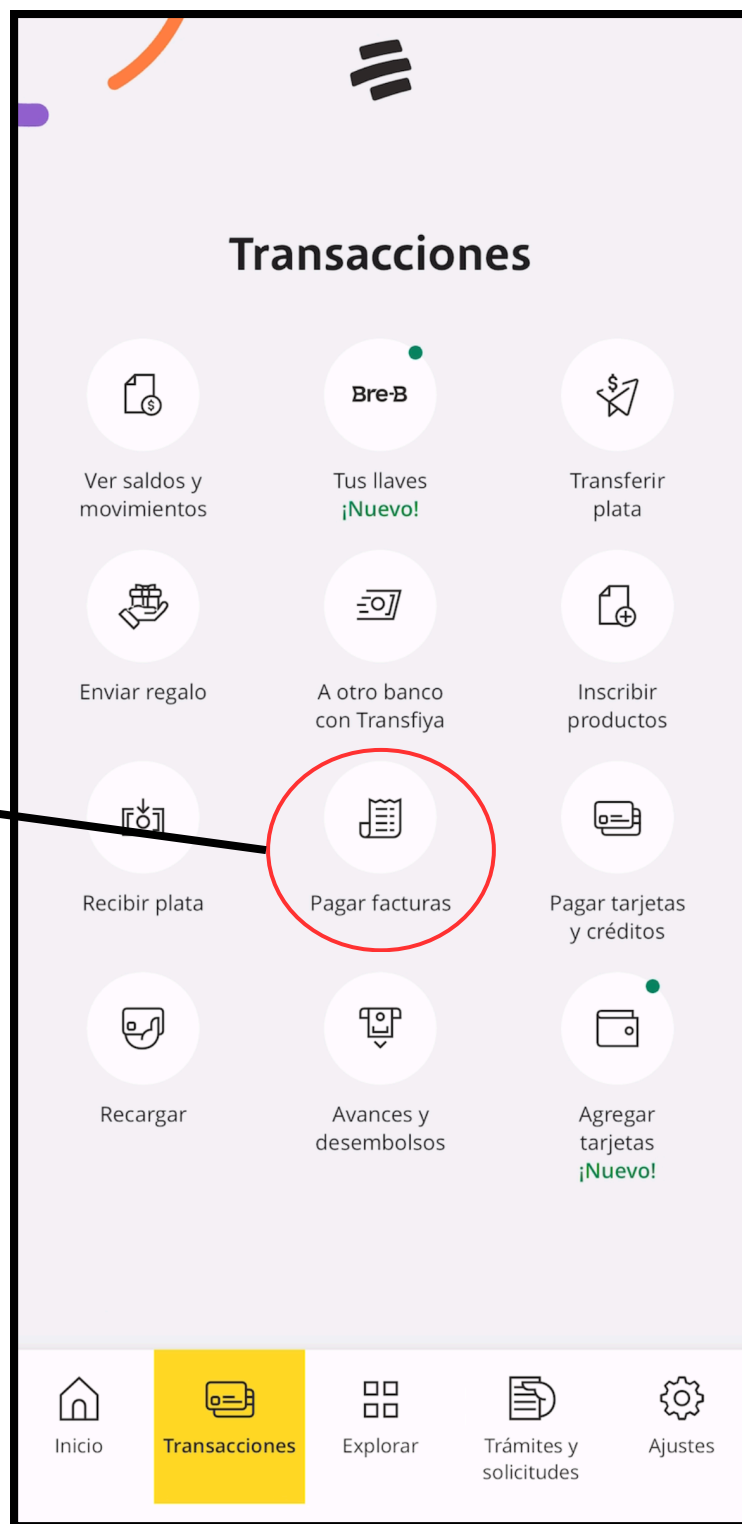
Transacciones

Ver saldos y movimientos

Bre-B
Tus llaves
¡Nuevo!

Transferir plata

Enviar regalo

A otro banco con Transfiya

Inscribir productos

Recibir plata

Pagar facturas

Pagar tarjetas y créditos

Recargar

Avances y desembolsos

Agregar tarjetas
¡Nuevo!

Inicio

Transacciones

Explorar

Trámites y solicitudes

Ajustes